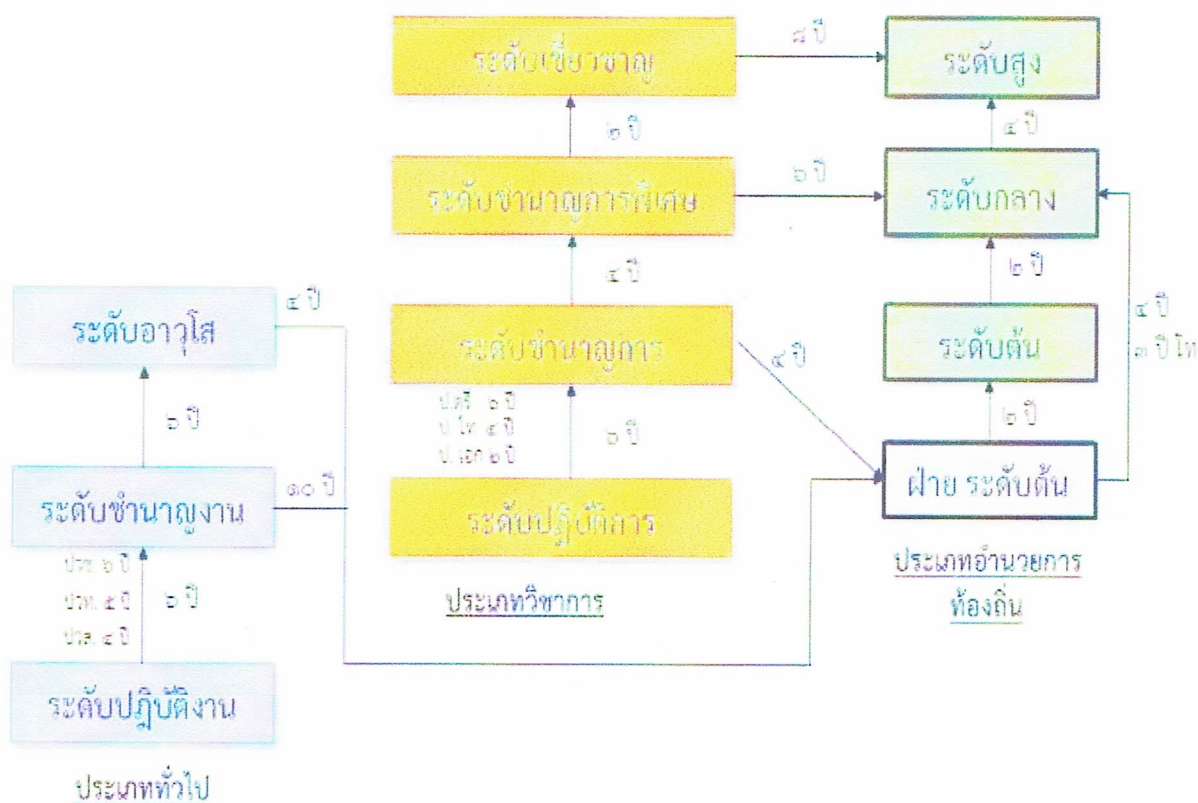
ระดับเชี่ยวชาญ

๘ ปี

ระดับสูง

๒ ปี

๔ ปี

ระดับชำนาญการพิเศษ

๖ ปี

ระดับกลาง

๔ ปี

๒ ปี

ระดับอาวุโส

๔ ปี

ระดับชำนาญการ

๔ ปี

ระดับต้น

๔ ปี
๓ ปี โท

๖ ปี

ปตรี ๖ ปี
ปโท ๔ ปี
ปเอก ๒ ปี

๖ ปี

๒ ปี

ระดับชำนาญงาน

๑๐ ปี

ระดับปฏิบัติการ

ฝ่าย ระดับต้น

ปวช. ๖ ปี
ปวท. ๕ ปี
ปวส. ๔ ปี

๖ ปี

ประเภทวิชาการ

ประเภทอำนวยการท้องถิ่น

ระดับปฏิบัติงาน

ประเภททั่วไป